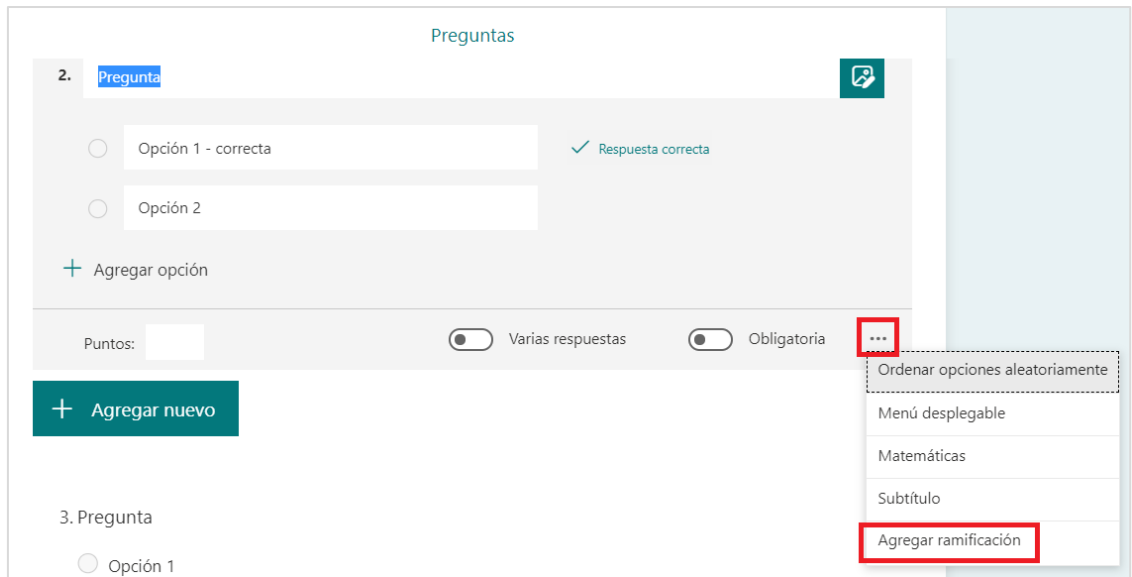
Preguntas

2. Pregunta

Opción 1 - correcta

Respuesta correcta

Opción 2

+ Agregar opción

Puntos:

Varias respuestas

Obligatoria

...

Ordenar opciones aleatoriamente

Menú desplegable

Matemáticas

Subtítulo

Agregar ramificación

+ Agregar nuevo

3. Pregunta

Opción 1